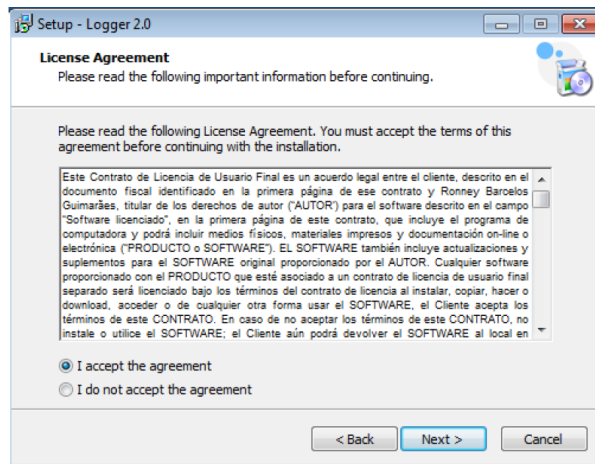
Setup - Logger 2.0

License Agreement
Please read the following important information before continuing.

Please read the following License Agreement. You must accept the terms of this agreement before continuing with the installation.

Este Contrato de Licencia de Usuario Final es un acuerdo legal entre el cliente, descrito en el documento fiscal identificado en la primera página de ese contrato y Ronney Barcelos Guimarães, titular de los derechos de autor ("AUTOR") para el software descrito en el campo "Software licenciado", en la primera página de este contrato, que incluye el programa de computadora y podrá incluir medios físicos, materiales impresos y documentación on-line o electrónica ("PRODUCTO o SOFTWARE"). EL SOFTWARE también incluye actualizaciones y suplementos para el SOFTWARE original proporcionado por el AUTOR. Cualquier software proporcionado con el PRODUCTO que esté asociado a un contrato de licencia de usuario final separado será licenciado bajo los términos del contrato de licencia al instalar, copiar, hacer o download, acceder o de cualquier otra forma usar el SOFTWARE, el Cliente acepta los términos de este CONTRATO. En caso de no aceptar los términos de este CONTRATO, no instale o utilice el SOFTWARE; el Cliente aún podrá devolver el SOFTWARE al local en

I accept the agreement
I do not accept the agreement

< Back
Next >
Cancel